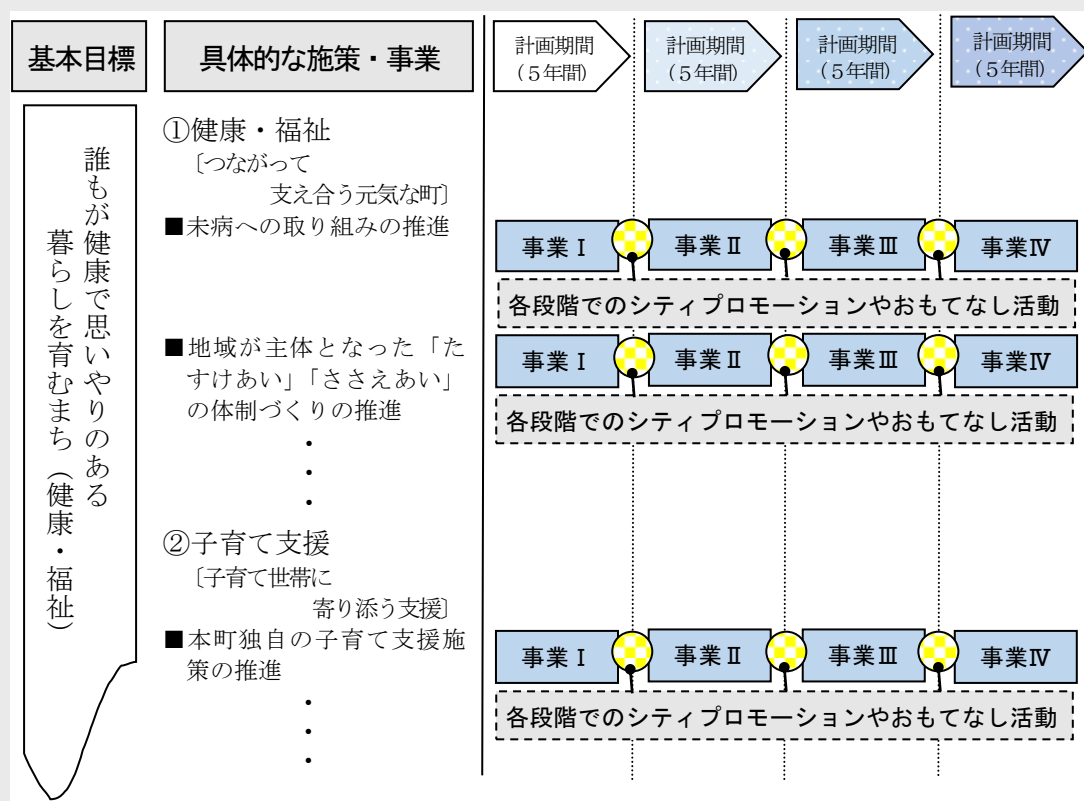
基本目標

具体的な施策・事業

計画期間（5年間）

計画期間（5年間）

計画期間（5年間）

計画期間（5年間）

誰もが健康で思いやりのある暮らしを育むまち（健康・福祉）

①健康・福祉
〔つながって支え合う元気な町〕

■未病への取り組みの推進

事業Ⅰ 事業Ⅱ 事業Ⅲ 事業Ⅳ

各段階でのシティプロモーションやおもてなし活動

■地域が主体となった「たすけあい」「ささえあい」の体制づくりの推進

事業Ⅰ 事業Ⅱ 事業Ⅲ 事業Ⅳ

各段階でのシティプロモーションやおもてなし活動

・
・
・

②子育て支援
〔子育て世帯に寄り添う支援〕

■本町独自の子育て支援施策の推進

事業Ⅰ 事業Ⅱ 事業Ⅲ 事業Ⅳ

各段階でのシティプロモーションやおもてなし活動

・
・
・